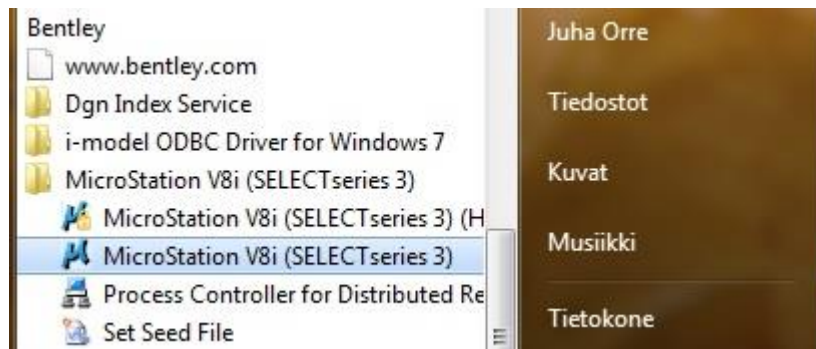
Bentley
www.bentley.com
Dgn Index Service
i-model ODBC Driver for Windows 7
MicroStation V8i (SELECTseries 3)
MicroStation V8i (SELECTseries 3) (H
MicroStation V8i (SELECTseries 3)
Process Controller for Distributed Re
Set Seed File

Juha Orre
Tiedostot
Kuvat
Musiikki
Tietokone